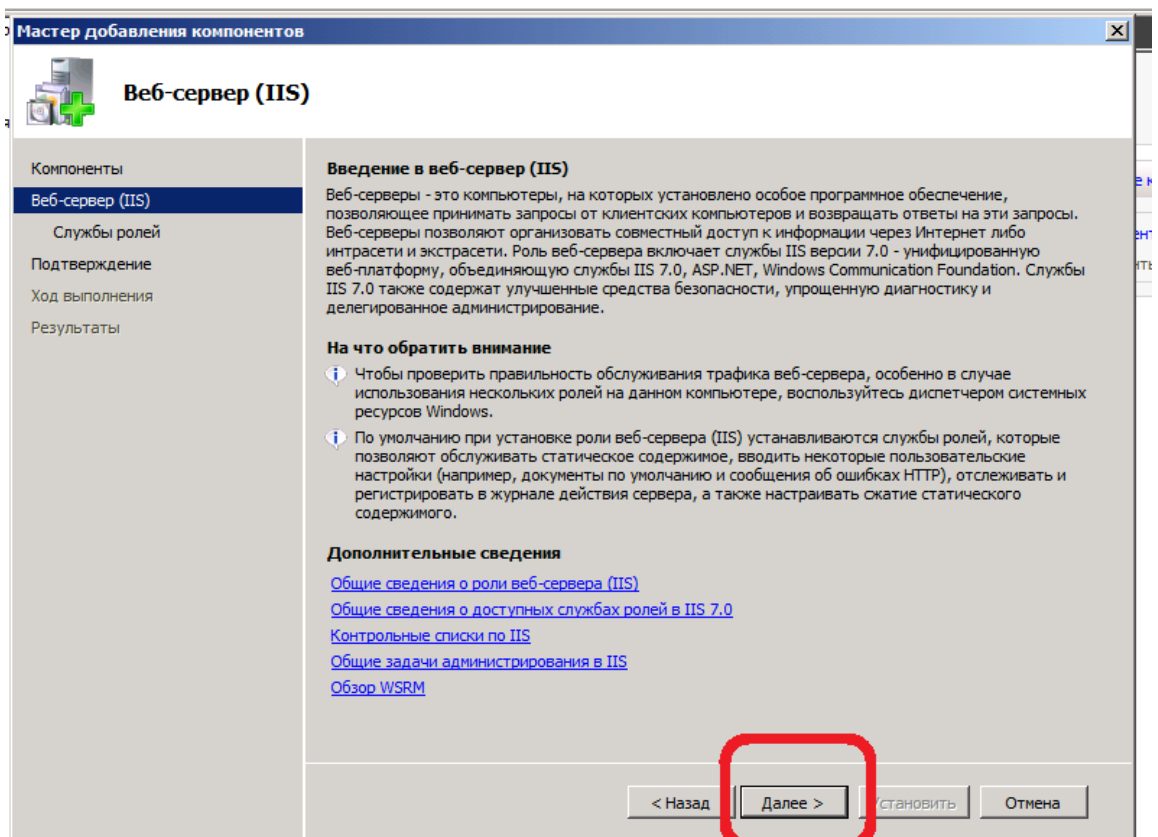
Мастер добавления компонентов

Веб-сервер (IIS)

Компоненты
Веб-сервер (IIS)
Службы ролей
Подтверждение
Ход выполнения
Результаты

Введение в веб-сервер (IIS)
Веб-серверы - это компьютеры, на которых установлено особое программное обеспечение, позволяющее принимать запросы от клиентских компьютеров и возвращать ответы на эти запросы. Веб-серверы позволяют организовать совместный доступ к информации через Интернет либо интрасети и экстрасети. Роль веб-сервера включает службы IIS версии 7.0 - унифицированную веб-платформу, объединяющую службы IIS 7.0, ASP.NET, Windows Communication Foundation. Службы IIS 7.0 также содержат улучшенные средства безопасности, упрощенную диагностику и делегированное администрирование.

На что обратить внимание
Чтобы проверить правильность обслуживания трафика веб-сервера, особенно в случае использования нескольких ролей на данном компьютере, воспользуйтесь диспетчером системных ресурсов Windows.
По умолчанию при установке роли веб-сервера (IIS) устанавливаются службы ролей, которые позволяют обслуживать статическое содержимое, вводить некоторые пользовательские настройки (например, документы по умолчанию и сообщения об ошибках HTTP), отслеживать и регистрировать в журнале действия сервера, а также настраивать сжатие статического содержимого.

Дополнительные сведения
Общие сведения о роли веб-сервера (IIS)
Общие сведения о доступных службах ролей в IIS 7.0
Контрольные списки по IIS
Общие задачи администрирования в IIS
Обзор WSRM

< Назад
Далее >
Установить
Отмена